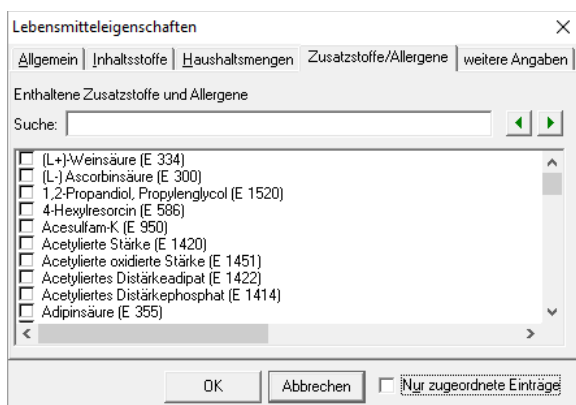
Lebensmitteleigenschaften

Allgemein | Inhaltsstoffe | Haushaltsmengen | Zusatzstoffe/Allergene | weitere Angaben

Enthaltene Zusatzstoffe und Allergene

Suche:

(L+)-Weinsäure (E 334)
(L-) Ascorbinsäure (E 300)
1,2-Propandiol, Propylenglycol (E 1520)
4-Hexylresorcin (E 586)
Acesulfam-K (E 950)
Acetylierte Stärke (E 1420)
Acetylierte oxidierte Stärke (E 1451)
Acetyliertes Distärkeadipat (E 1422)
Acetyliertes Distärkephosphat (E 1414)
Adipinsäure (E 355)

OK
Abbrechen
Nur zugeordnete Einträge